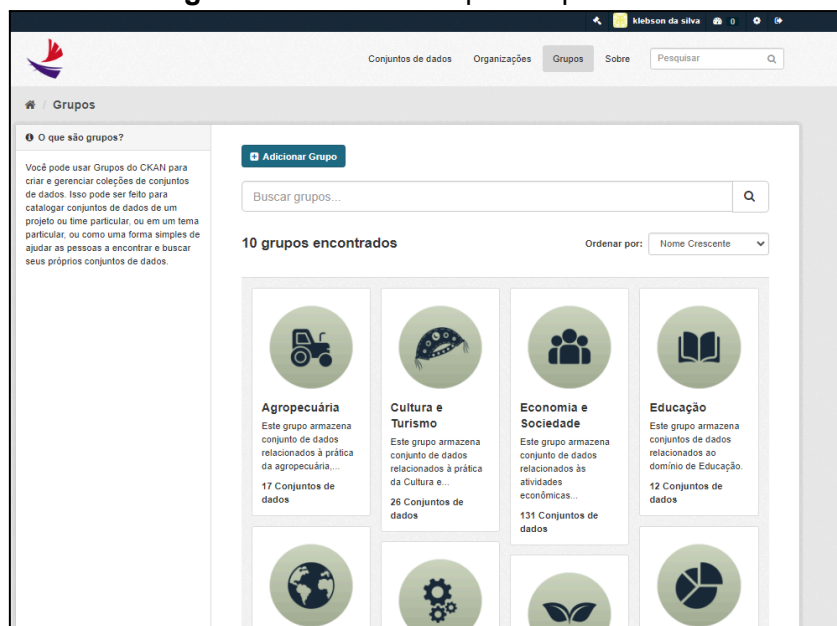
klebson da silva 0

Conjuntos de dados Organizações Grupos Sobre Pesquisar

Grupos

O que são grupos?

Você pode usar Grupos do CKAN para criar e gerenciar coleções de conjuntos de dados. Isso pode ser feito para catalogar conjuntos de dados de um projeto ou time particular, ou em um tema particular, ou como uma forma simples de ajudar as pessoas a encontrar e buscar seus próprios conjuntos de dados.

Adicionar Grupo

Buscar grupos...

10 grupos encontrados

Ordenar por: Nome Crescente

Agropecuária
Este grupo armazena conjunto de dados relacionados à prática da agropecuária,...
17 Conjuntos de dados

Cultura e Turismo
Este grupo armazena conjunto de dados relacionados à prática da Cultura e...
26 Conjuntos de dados

Economia e Sociedade
Este grupo armazena conjunto de dados relacionados às atividades econômicas...
131 Conjuntos de dados

Educação
Este grupo armazena conjunto de dados relacionados ao domínio de Educação.
12 Conjuntos de dados